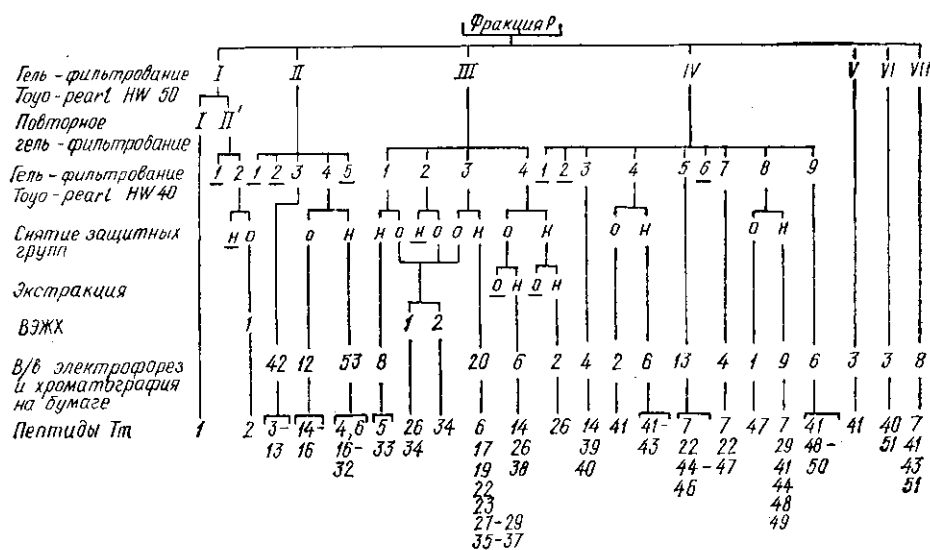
Фракция P

Гель - фильтрование Toyo - pearl HW 50
I II III IV V VI VII

Повторное гель - фильтрование
I II'

Гель - фильтрование Toyo - pearl HW 40
1 2 1 2 3 4 5 1 2 3 4 1 2 3 4 5 6 7 8 9

Снятие защитных групп
Н О О Н Н О Н О О Н О Н О Н О Н

Экстракция
О Н О Н

ВЭЖХ
1 1 2

В/в электрофорез и хроматография на бумаге
42 12 53 8 20 6 2 4 2 6 13 4 1 9 6 3 3 8

Пептиды Tm
1 2 3-13 14-16 4,6 16-32 5 33 26 34 34 6 17 19 22 23 27-29 35-37 14 26 38 26 14 39 40 41 41-43 7 22 44-46 7 22-47 47 7 29 41 44 48 49 41 48-50 41 40 51 7 41 43 51